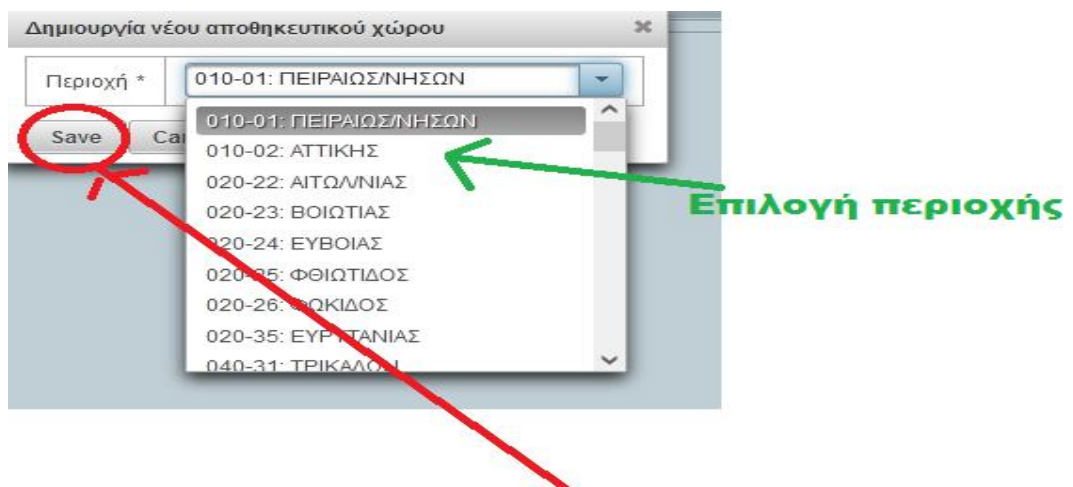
Δημιουργία νέου αποθηκευτικού χώρου

Περιοχή *

010-01: ΠΕΙΡΑΙΩΣ/ΝΗΣΩΝ

Save

Ca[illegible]

010-01: ΠΕΙΡΑΙΩΣ/ΝΗΣΩΝ
010-02: ΑΤΤΙΚΗΣ
020-22: ΑΙΤΩ/ΝΙΑΣ
020-23: ΒΟΙΩΤΙΑΣ
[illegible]20-24: ΕΥΒΟΙΑΣ
020-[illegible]5: ΦΘΙΩΤΙΔΟΣ
020-26: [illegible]ΩΚΙΔΟΣ
020-35: ΕΥΡ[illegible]ΤΑΝΙΑΣ
040-31: ΤΡΙΚΑΛ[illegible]

Επιλογή περιοχής